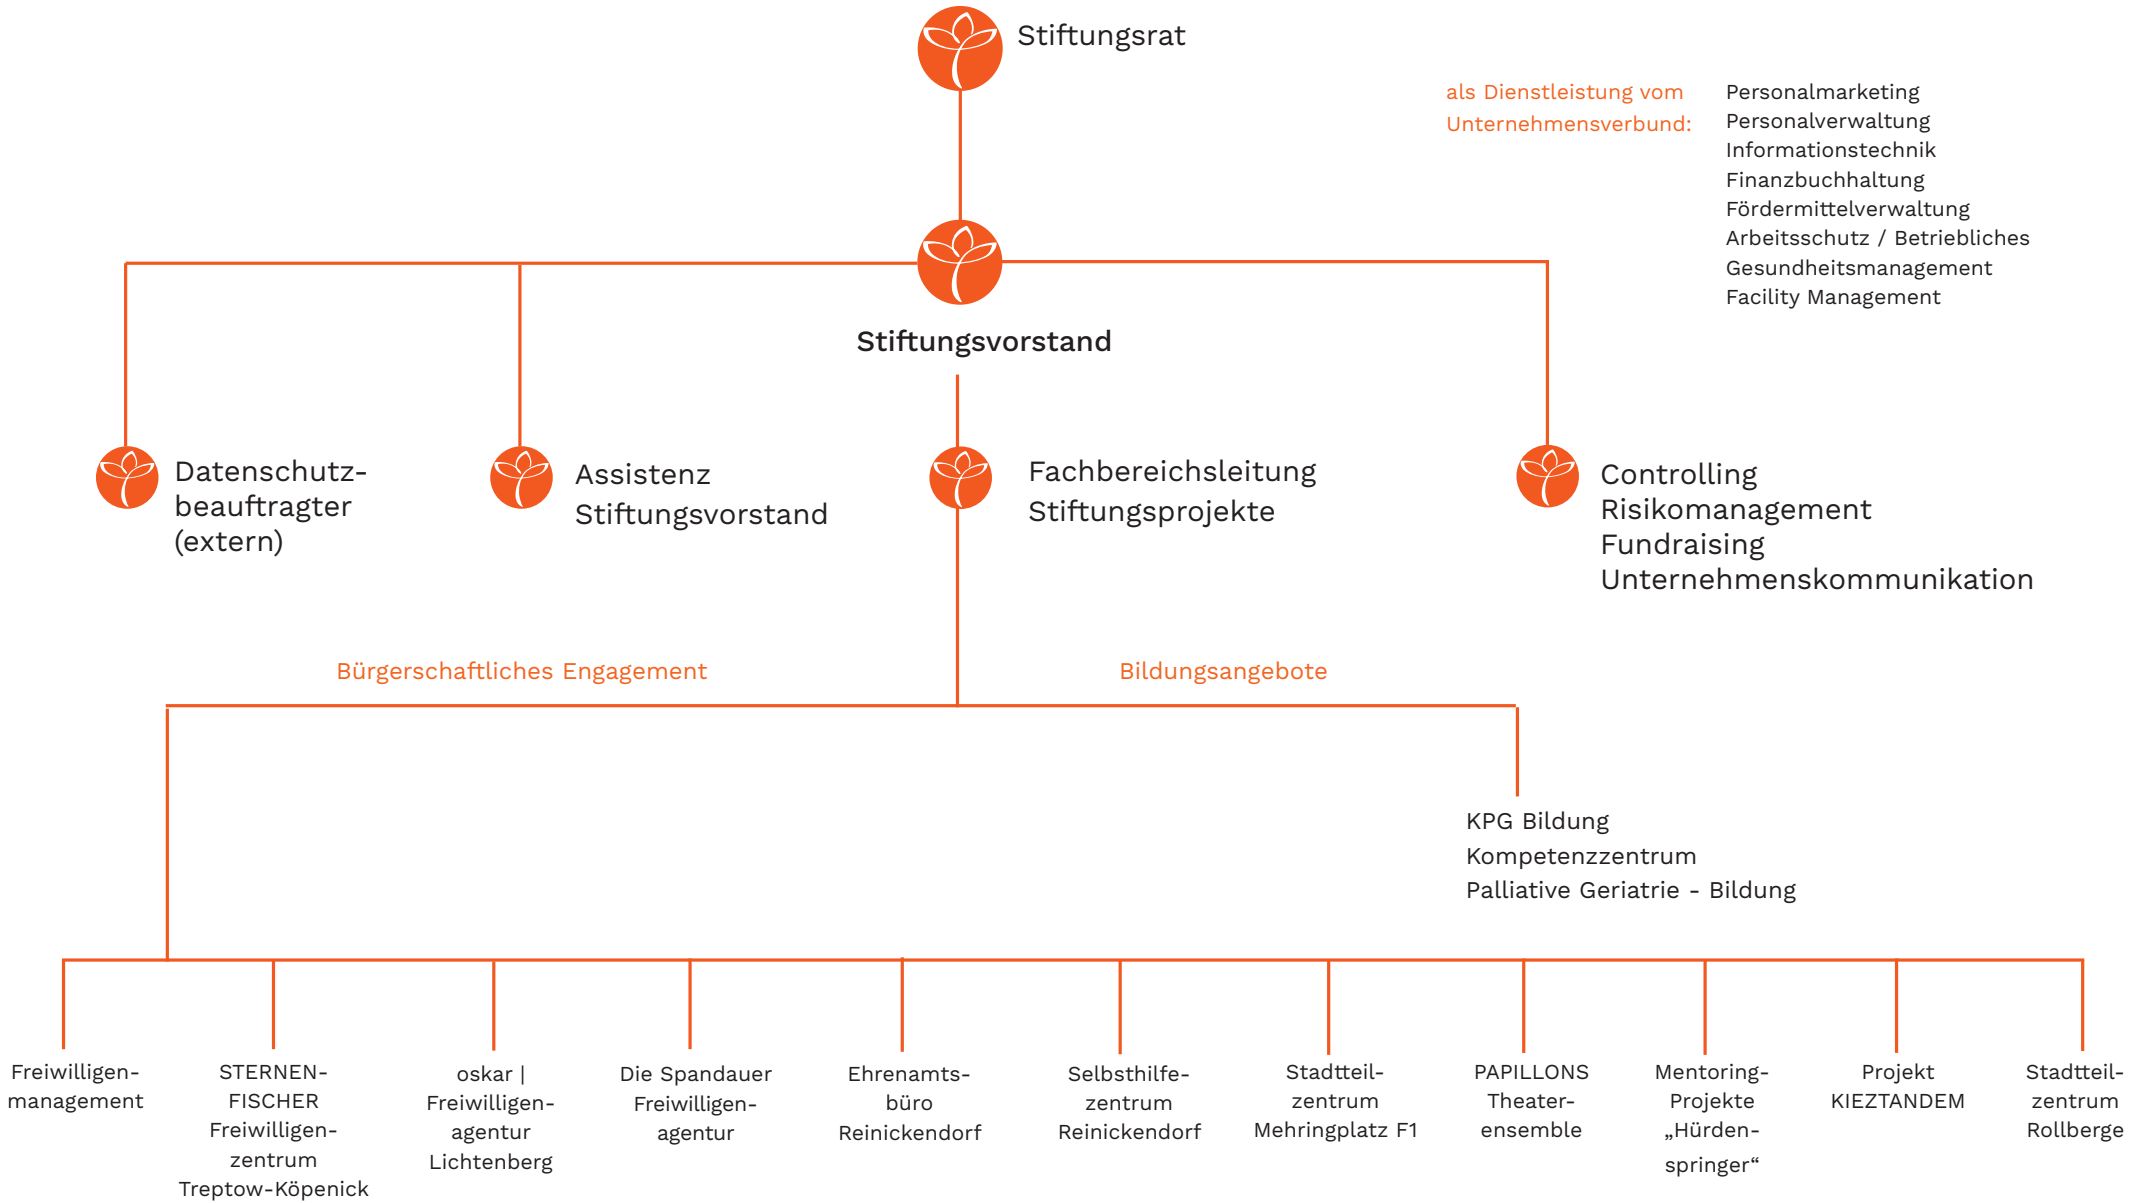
Stiftungsrat

als Dienstleistung vom Unternehmensverbund:

Personalmarketing
Personalverwaltung
Informationstechnik
Finanzbuchhaltung
Fördermittelverwaltung
Arbeitsschutz / Betriebliches Gesundheitsmanagement
Facility Management

Stiftungsvorstand

Datenschutzbeauftragter (extern)

Assistenz Stiftungsvorstand

Fachbereichsleitung Stiftungsprojekte

Controlling
Risikomanagement
Fundraising
Unternehmenskommunikation

Bürgerschaftliches Engagement

Bildungsangebote

KPG Bildung
Kompetenzzentrum
Palliative Geriatrie - Bildung

Freiwilligenmanagement

STERNENFISCHER Freiwilligenzentrum Treptow-Köpenick

oskar | Freiwilligenagentur Lichtenberg

Die Spandauer Freiwilligenagentur

Ehrenamtsbüro Reinickendorf

Selbsthilfezentrum Reinickendorf

Stadtteilzentrum Mehringplatz F1

PAPILLONS Theaterensemble

Mentoring-Projekte „Hürdenspringer“

Projekt KIEZTANDEM

Stadtteilzentrum Rollberge